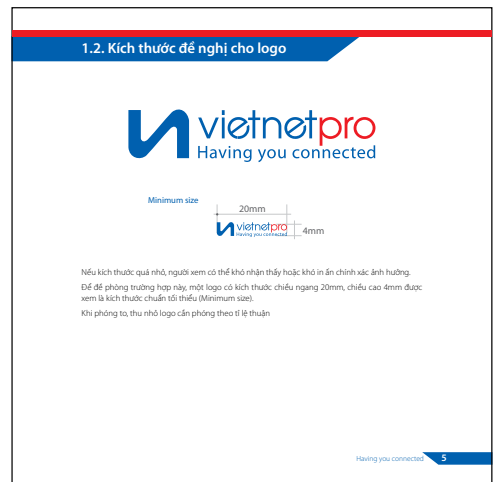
1.2. Kích thước đề nghị cho logo

vietnetpro
Having you connected

Minimum size

20mm

vietnetpro
Having you connected

4mm

Nếu kích thước quá nhỏ, người xem có thể khó nhận thấy hoặc khó in ấn chính xác ảnh hưởng.

Để đề phòng trường hợp này, một logo có kích thước chiều ngang 20mm, chiều cao 4mm được xem là kích thước chuẩn tối thiểu (Minimum size).

Khi phóng to, thu nhỏ logo cần phóng theo tỉ lệ thuận

Having you connected 5